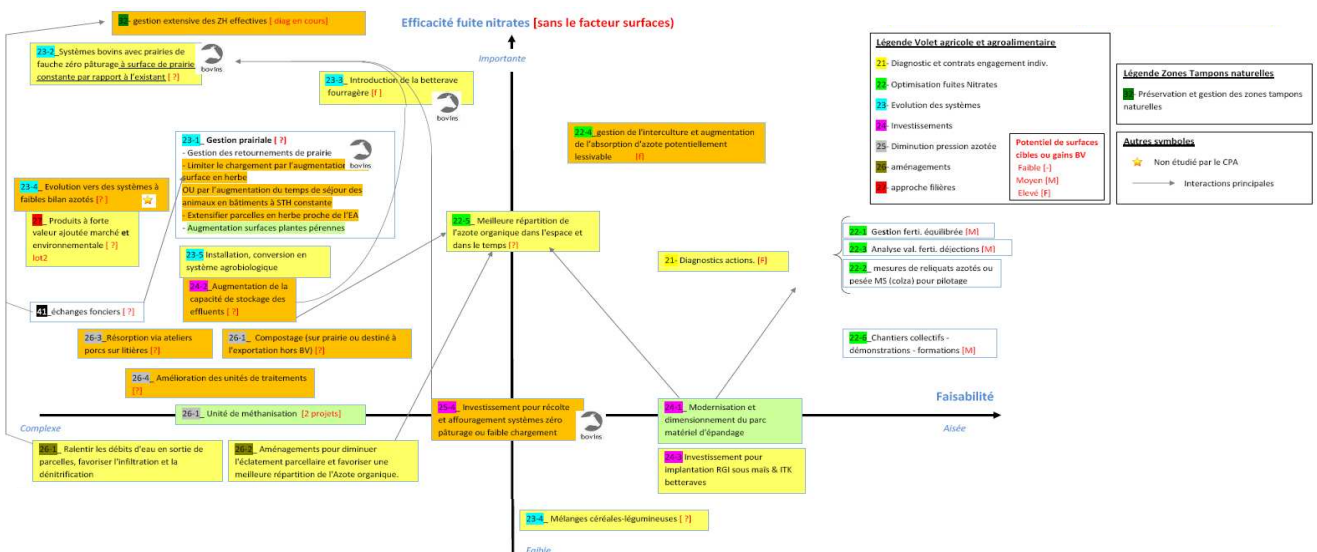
Efficacité fuite nitrates [sans le facteur surfaces]

Importante

Faible

Complexe

Aisée

Faisabilité

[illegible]- gestion extensive des ZH effectives [ diag en cours]

23-2_ Systèmes bovins avec prairies de fauche zéro pâturage à surface de prairie constante par rapport à l'existant [ ?]

bovins

23-3_ Introduction de la betterave fourragère [F]

bovins

23-1_ Gestion prairiale [ ?]
- Gestion des retournements de prairie
- Limiter le chargement par l'augmentation surface en herbe
OU par l'augmentation du temps de séjour des animaux en bâtiments à STH constante
- Extensifier parcelles en herbe proche de l'EA
- Augmentation surfaces plantes pérennes

bovins

23-4_ Evolution vers des systèmes à faibles bilan azotés [? ]

27_ Produits à forte valeur ajoutée marché et environnementale [ ?] lot2

23-5 Installation, conversion en système agrobiologique

24-2_ Augmentation de la capacité de stockage des effluents [ ?]

41 échanges fonciers [?]

26-3_ Résorption via ateliers porcs sur litières [?]

26-1_ Compostage (sur prairie ou destiné à l'exportation hors BV) [?]

26-4_ Amélioration des unités de traitements [?]

26-1_ Unité de méthanisation [2 projets]

26-1_ Ralentir les débits d'eau en sortie de parcelles, favoriser l'infiltration et la dénitrification

26-2_ Aménagements pour diminuer l'éclatement parcellaire et favoriser une meilleure répartition de l'Azote organique.

22-4_ gestion de l'interculture et augmentation de l'absorption d'azote potentiellement lessivable [F]

22-5_ Meilleure répartition de l'azote organique dans l'espace et dans le temps [?]

21- Diagnostics actions. [F]

24-_ Investissement pour récolte et affouragement systèmes zéro pâturage ou faible chargement

bovins

24-_ Modernisation et dimensionnement du parc matériel d'épandage

24-3 Investissement pour implantation RGI sous maïs & ITK betteraves

23-4_ Mélanges céréales-légumineuses [ ?]

22-1_ Gestion ferti. équilibrée [M]
22-3_ Analyse val. ferti. déjections [M]
22-2_ mesures de reliquats azotés ou pesée MS (colza) pour pilotage

22-6_ Chantiers collectifs - démonstrations - formations [M]

Légende Volet agricole et agroalimentaire
21- Diagnostic et contrats engagement indiv.
22- Optimisation fuites Nitrates
23- Evolution des systèmes
24- Investissements
25- Diminution pression azotée
26- aménagements
27- approche filières

Potentiel de surfaces cibles ou gains BV
Faible [-]
Moyen [M]
Elevé [F]

Légende Zones Tampons naturelles
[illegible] Préservation et gestion des zones tampons naturelles

Autres symboles
Non étudié par le CPA
Interactions principales